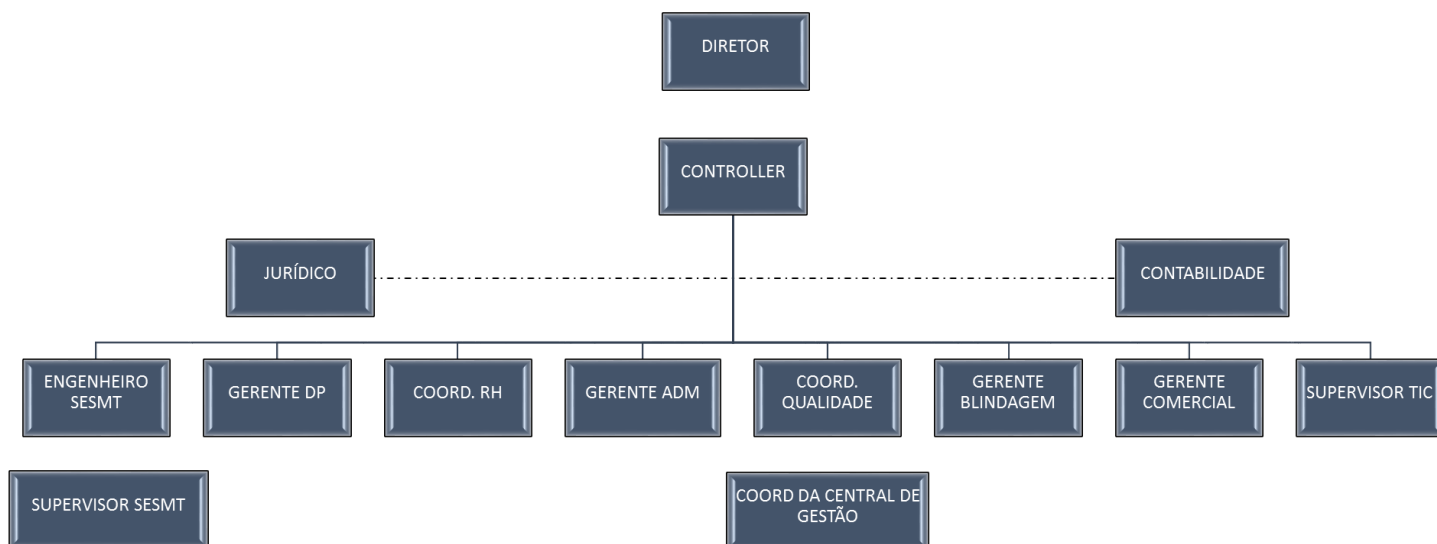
DIRETOR

CONTROLLER

JURÍDICO

CONTABILIDADE

ENGENHEIRO SESMT

GERENTE DP

COORD. RH

GERENTE ADM

COORD. QUALIDADE

GERENTE BLINDAGEM

GERENTE COMERCIAL

SUPERVISOR TIC

SUPERVISOR SESMT

COORD DA CENTRAL DE GESTÃO